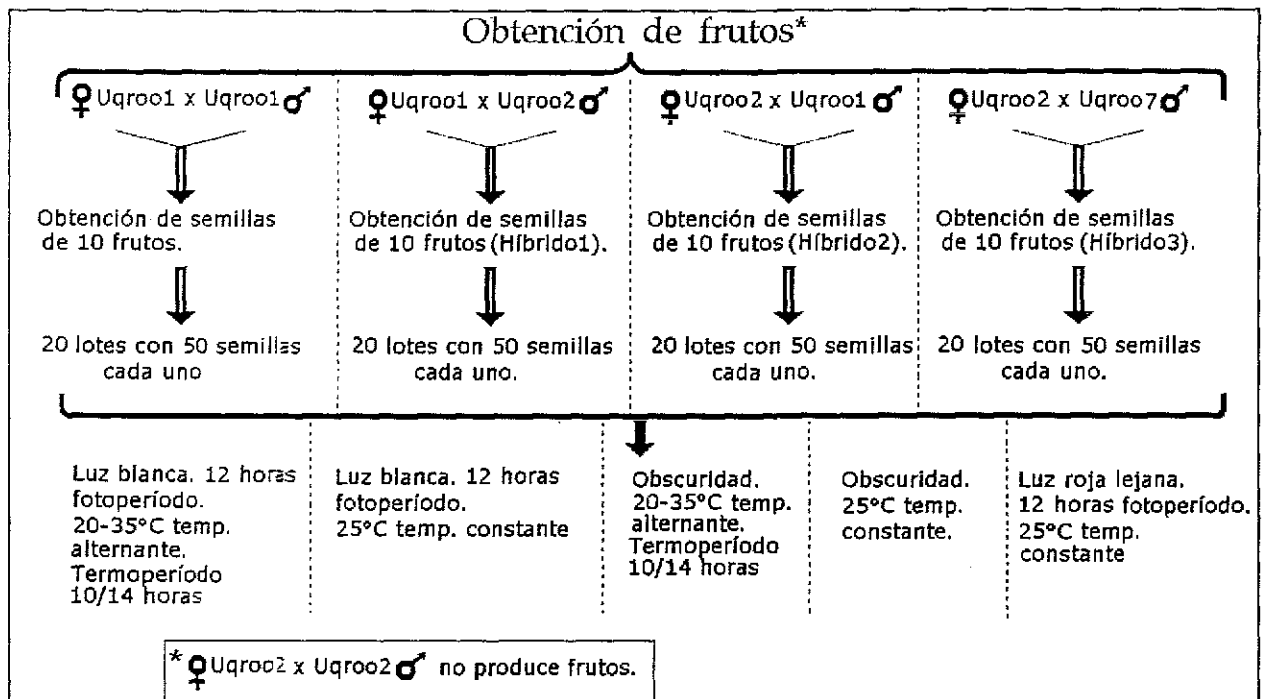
Obtención de frutos*

♀Uqroo1 x Uqroo1♂

Obtención de semillas de 10 frutos.

20 lotes con 50 semillas cada uno

♀Uqroo1 x Uqroo2♂

Obtención de semillas de 10 frutos (Híbrido1).

20 lotes con 50 semillas cada uno.

♀Uqroo2 x Uqroo1♂

Obtención de semillas de 10 frutos (Híbrido2).

20 lotes con 50 semillas cada uno.

♀Uqroo2 x Uqroo7♂

Obtención de semillas de 10 frutos (Híbrido3).

20 lotes con 50 semillas cada uno.

Luz blanca. 12 horas fotoperíodo. 20-35°C temp. alternante. Termoperíodo 10/14 horas

Luz blanca. 12 horas fotoperíodo. 25°C temp. constante

Obscuridad. 20-35°C temp. alternante. Termoperíodo 10/14 horas

Obscuridad. 25°C temp. constante.

Luz roja lejana. 12 horas fotoperíodo. 25°C temp. constante

* ♀Uqroo2 x Uqroo2♂ no produce frutos.